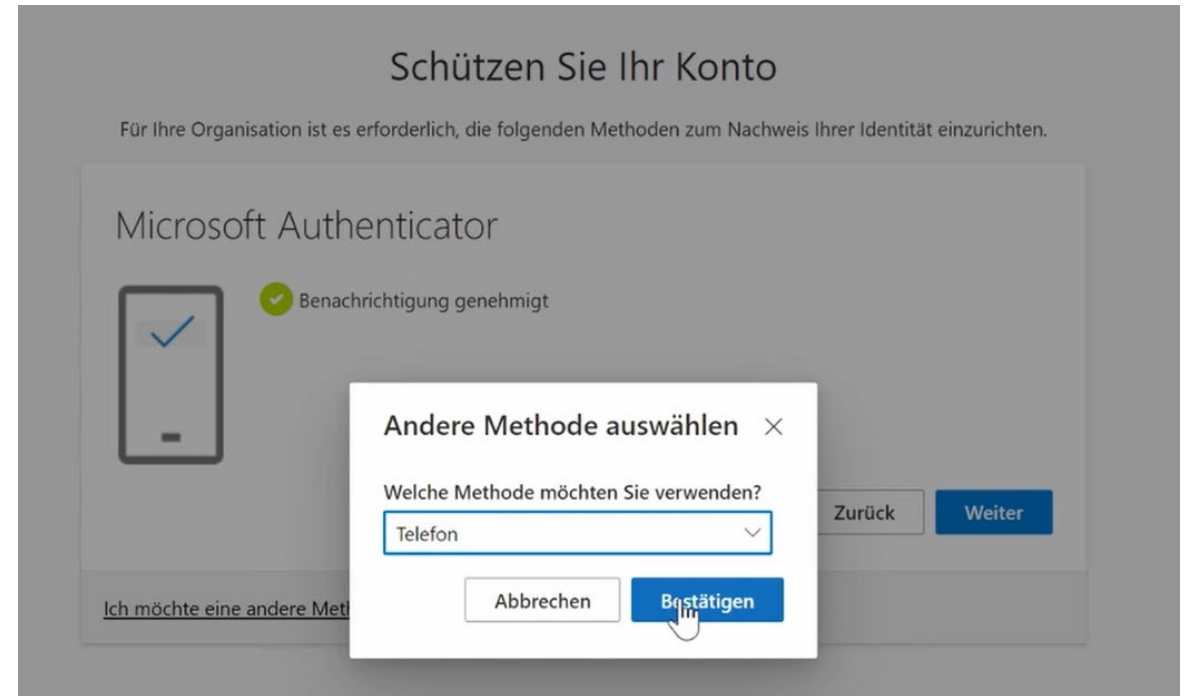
Schützen Sie Ihr Konto

Für Ihre Organisation ist es erforderlich, die folgenden Methoden zum Nachweis Ihrer Identität einzurichten.

Microsoft Authenticator

Benachrichtigung genehmigt

Zurück

Weiter

Ich möchte eine andere Meth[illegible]

Andere Methode auswählen ×

Welche Methode möchten Sie verwenden?

Telefon

Abbrechen

Bestätigen